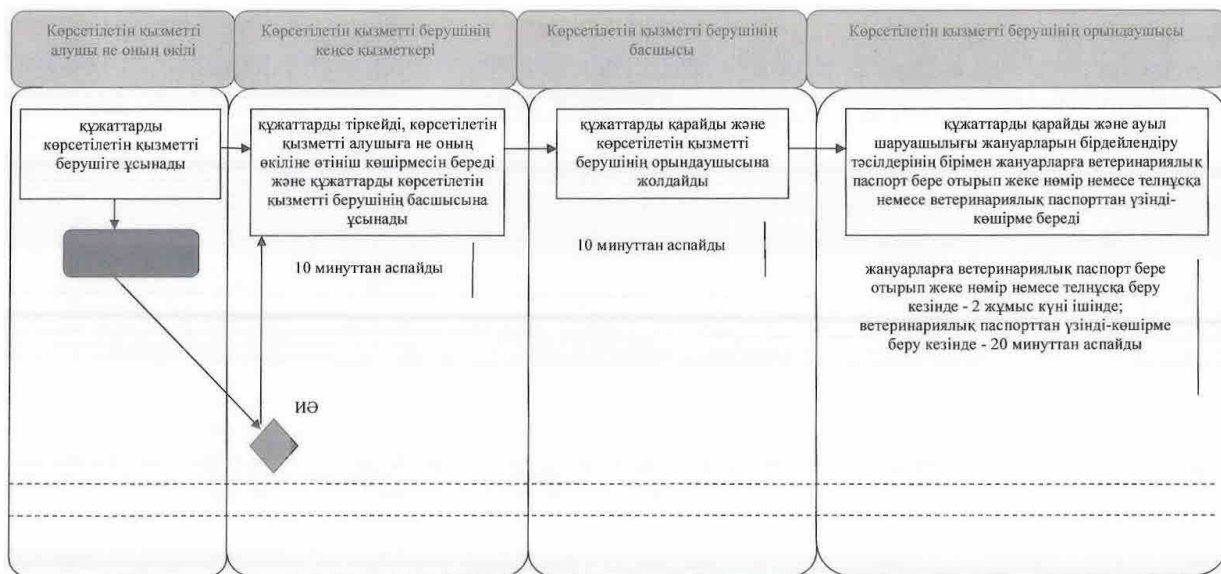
Көрсетілетін қызметті алушы не оның өкілі

Көрсетілетін қызметті берушінің кеңсе қызметкері

Көрсетілетін қызметті берушінің басшысы

Көрсетілетін қызметті берушінің орындаушысы

құжаттарды көрсетілетін қызметті берушіге ұсынады

құжаттарды тіркейді, көрсетілетін қызметті алушыға не оның өкіліне өтініш көшірмесін береді және құжаттарды көрсетілетін қызметті берушінің басшысына ұсынады

10 минуттан аспайды

құжаттарды қарайды және көрсетілетін қызметті берушінің орындаушысына жолдайды

10 минуттан аспайды

құжаттарды қарайды және ауыл шаруашылығы жануарларын бірдейлендіру тәсілдерінің бірімен жануарларға ветеринариялық паспорт бере отырып жеке нөмір немесе телнұсқа немесе ветеринариялық паспорттан үзінді-көшірме береді

жануарларға ветеринариялық паспорт бере отырып жеке нөмір немесе телнұсқа беру кезінде - 2 жұмыс күні ішінде; ветеринариялық паспорттан үзінді-көшірме беру кезінде - 20 минуттан аспайды

ИӘ